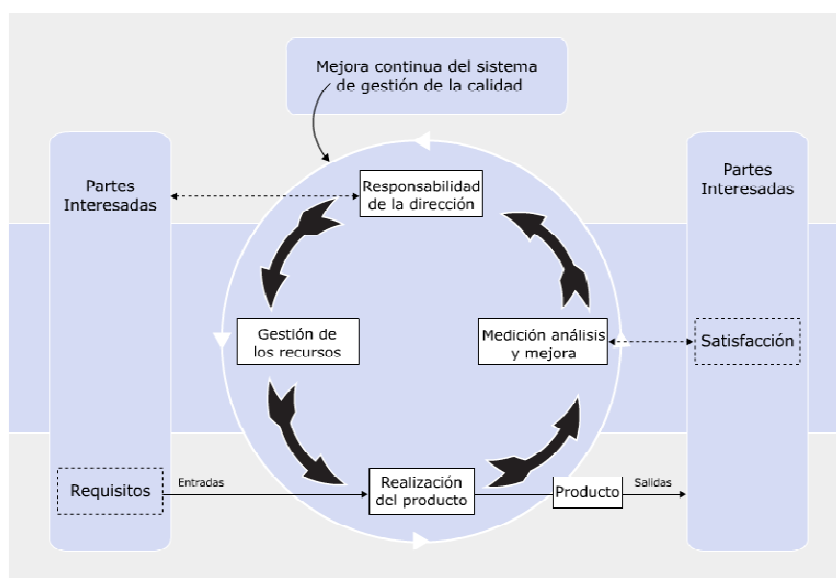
Mejora continua del sistema de gestión de la calidad

Partes Interesadas

Responsabilidad de la dirección

Partes Interesadas

Gestión de los recursos

Medición análisis y mejora

Satisfacción

Requisitos

Entradas

Realización del producto

Producto

Salidas